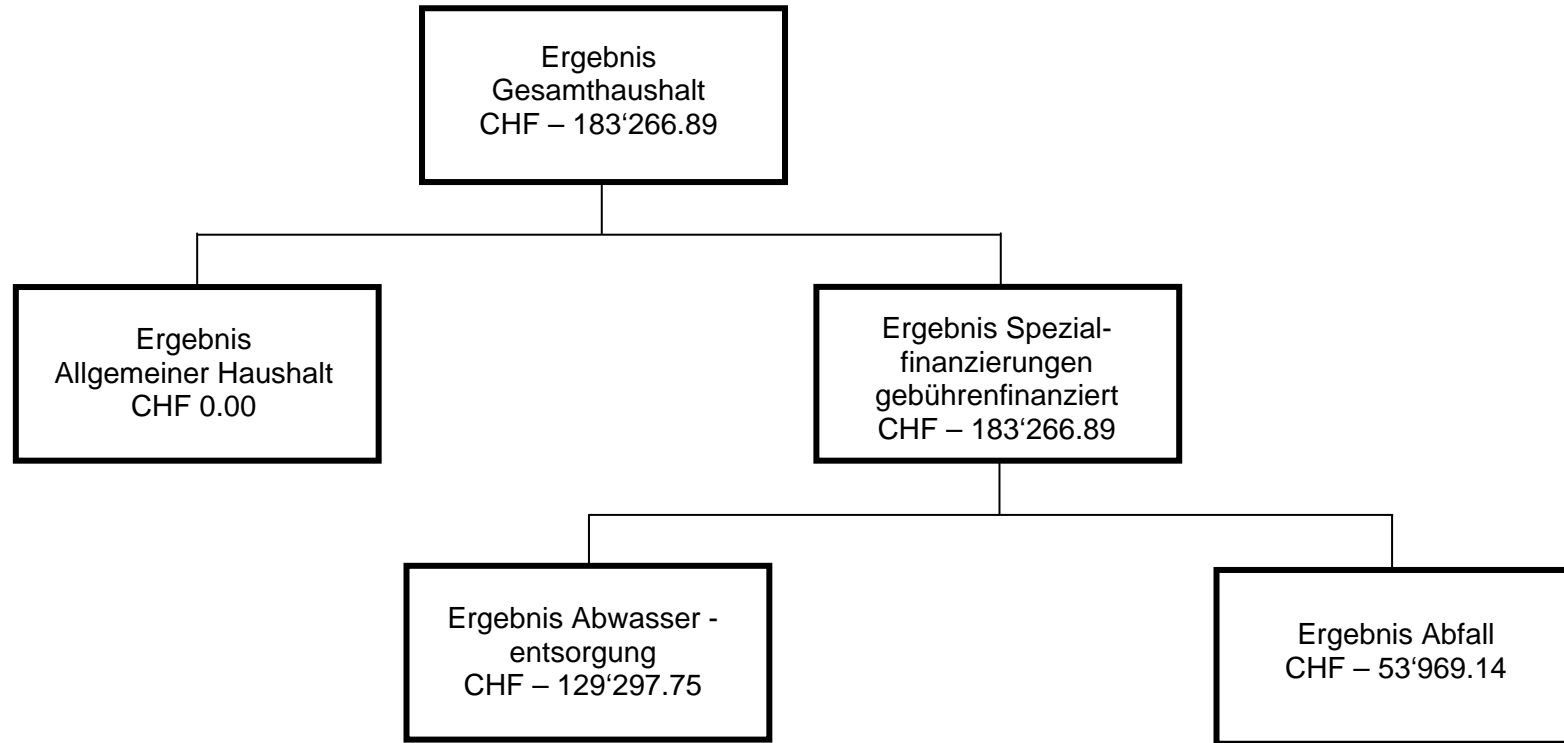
Ergebnis Gesamthaushalt CHF – 183‘266.89

Ergebnis Allgemeiner Haushalt CHF 0.00

Ergebnis Spezialfinanzierungen gebührenfinanziert CHF – 183‘266.89

Ergebnis Abwasser - entsorgung CHF – 129‘297.75

Ergebnis Abfall CHF – 53‘969.14